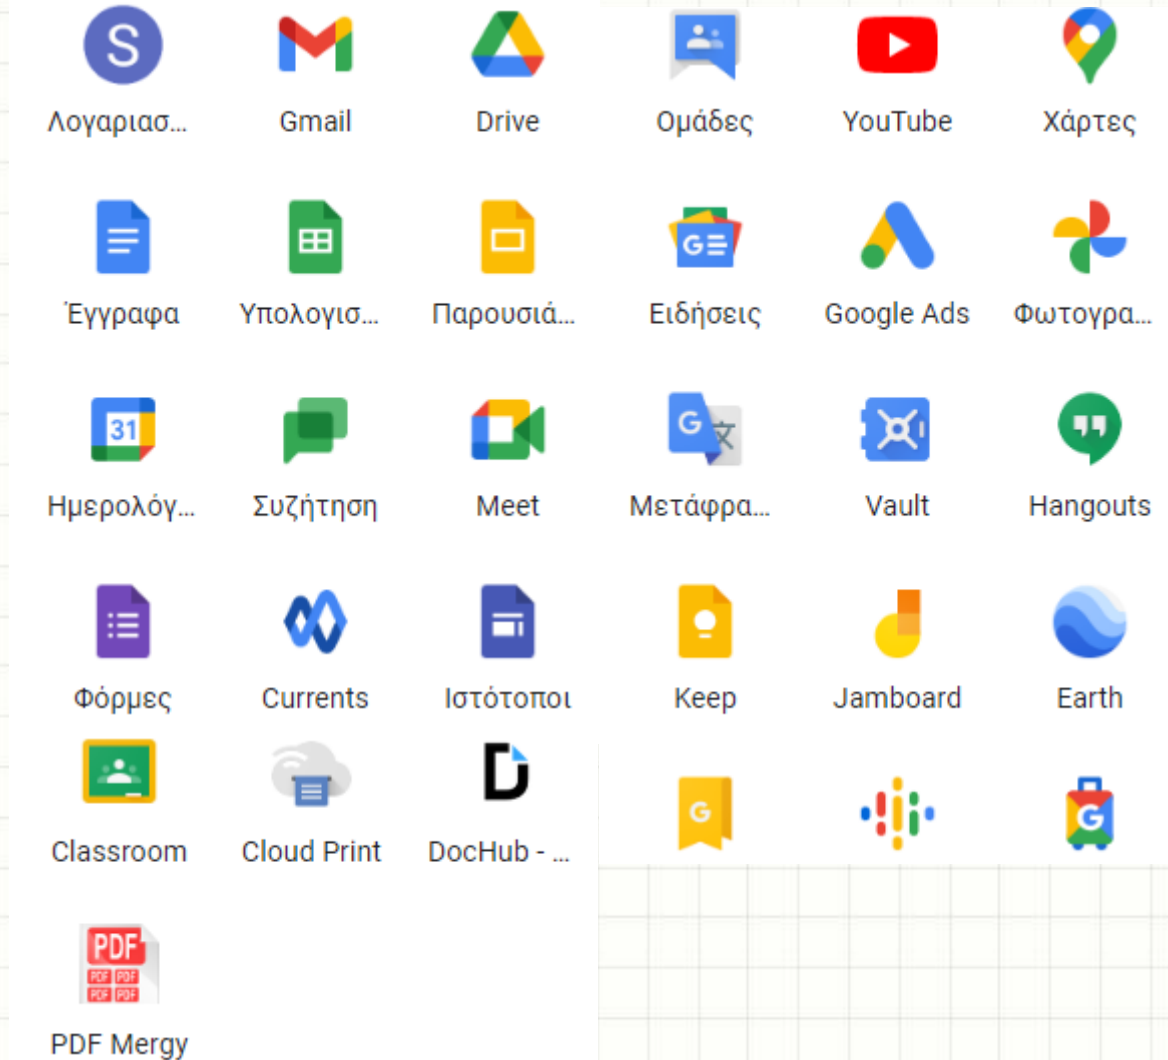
S
Λογαριασ...
Gmail
Drive
Ομάδες
YouTube
Χάρτες

Έγγραφα
Υπολογισ...
Παρουσιά...
G
Ειδήσεις
Google Ads
Φωτογρα...

31
Ημερολόγ...
Συζήτηση
Meet
G
Μετάφρα...
Vault
Hangouts

Φόρμες
Currents
Ιστότοποι
Keep
Jamboard
Earth

Classroom
Cloud Print
D
DocHub - ...
G
G

PDF
PDF PDF
PDF PDF
PDF Mergy